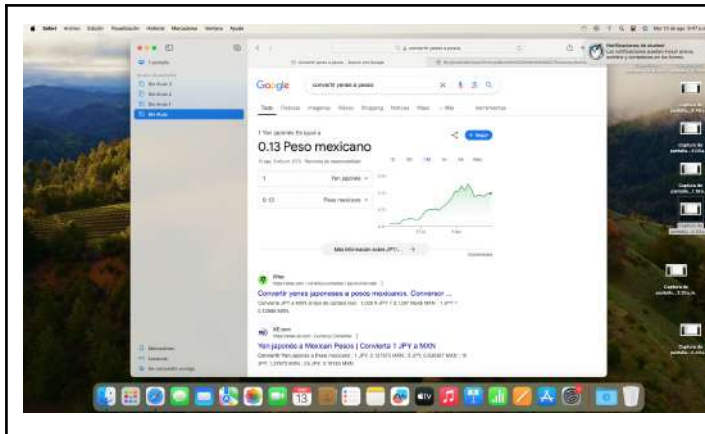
Safari Archivo Edición Visualización Historial Marcadores Ventana Ayuda

Google

convertir yenes a pesos

Todo Noticias Imágenes Videos Shopping Vuelos Maps Más Herramientas

1 Yen japonés es igual a

0.13 Peso mexicano

1 Yen japonés

0.13 Peso mexicano

Más información sobre JPY/... →

Convertir yenes japoneses a pesos mexicanos. Conversor ...

XE.com

Yen japonés a Mexican Pesos | Convertir 1 JPY a MXN

Notificaciones de alumno

13